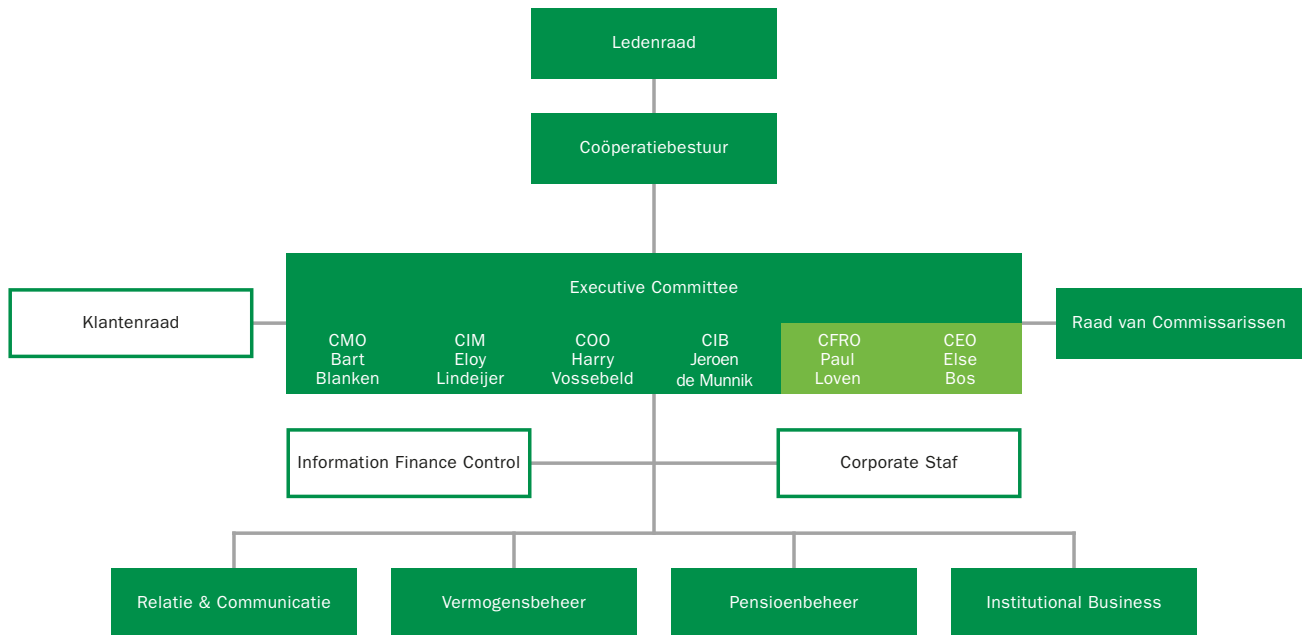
Ledenraad

Coöperatiebestuur

Executive Committee

Klantenraad

CMO
Bart
Blanken

CIM
Eloy
Lindeijer

COO
Harry
Vossebeld

CIB
Jeroen
de Munnik

CFRO
Paul
Loven

CEO
Else
Bos

Raad van Commissarissen

Information Finance Control

Corporate Staf

Relatie & Communicatie

Vermogensbeheer

Pensioenbeheer

Institutional Business